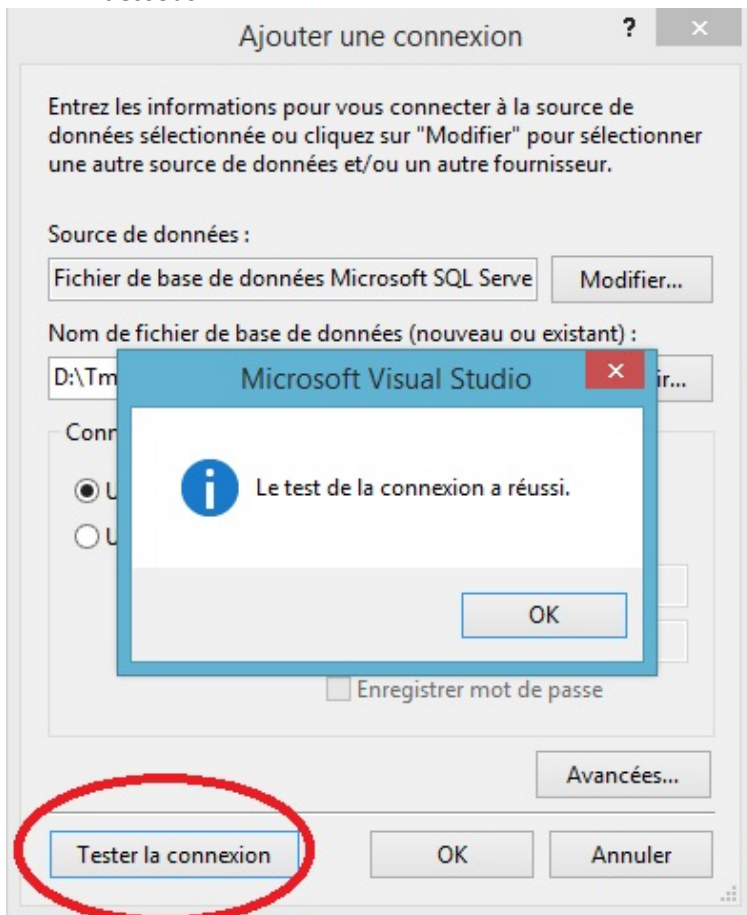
Ajouter une connexion

?

×

Entrez les informations pour vous connecter à la source de données sélectionnée ou cliquez sur "Modifier" pour sélectionner une autre source de données et/ou un autre fournisseur.

Source de données :

Fichier de base de données Microsoft SQL Serve

Modifier...

Nom de fichier de base de données (nouveau ou existant) :

D:\Tm

ir...

Conn

U

U

Microsoft Visual Studio

×

Le test de la connexion a réussi.

OK

Enregistrer mot de passe

Avancées...

Tester la connexion

OK

Annuler